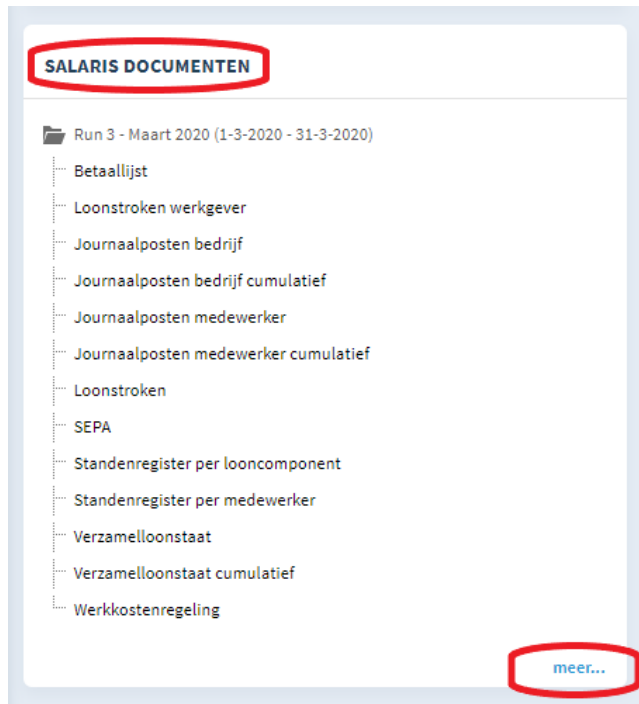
SALARIS DOCUMENTEN

Run 3 - Maart 2020 (1-3-2020 - 31-3-2020)
Betaallijst
Loonstroken werkgever
Journaalposten bedrijf
Journaalposten bedrijf cumulatief
Journaalposten medewerker
Journaalposten medewerker cumulatief
Loonstroken
SEPA
Standenregister per looncomponent
Standenregister per medewerker
Verzamelloonstaat
Verzamelloonstaat cumulatief
Werkkostenregeling

meer...